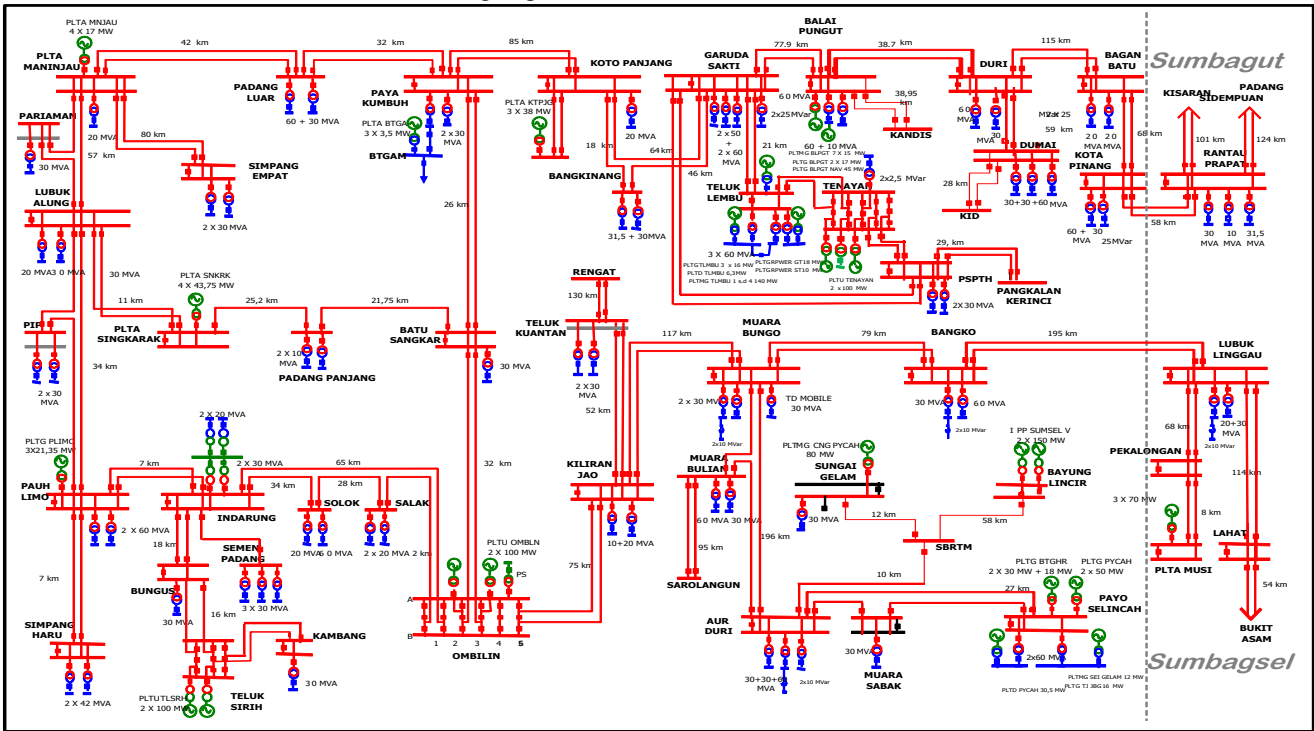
PLTA MNJAU
4 X 17 MW

PLTA MANINJAU
42 km
32 km
85 km
KOTO PANJANG
GARUDA SAKTI
77,9 km
BALAI PUNGUT
38,7 km
115 km
DURI
BAGAN BATU
Sumbagut

PADANG LUAR
PAYA KUMBUH
PLTA KTPJG
3 X 38 MW
PLTA BTGAI
3 X 3,5 MW
60 + 30 MVA
2 x 30 MVA
20 MVA
BTGAM
PARIAMAN
20 MVA
80 km
57 km
30 MVA
SIMPANG EMPAT
18 km
20 MVA
64 km
BANGKINANG
46 km
2 x 50 + 2 x 60 MVA
60 MVA
2x25MVar
60 + 10 MVA
PLTMG BLPGT 7 X 15 MW
PLTG BLPGT 2 X 17 MW
PLTG BLPGT NAV 45 MW
38,95 km
KANDIS
2x2,5 MVar
60 MVA
30 MVA
DUMAI
Mvar 25
59 km
KOTA PINANG
20 20 MVA MVA
68 km
KISARAN
PADANG SIDEMPUAN
101 km
124 km
RANTAU PRAPAT
28 km
KID
30+30+60 MVA
60 + 30
25MVar
58 km
30 MVA
10 MVA
31,5 MVA

LUBUK ALUNG
2 X 30 MVA
26 km
31,5 + 30MVA
21 km
TELUK LEMBU
TENAYAN
20 MVA 30 MVA
30 MVA
PLTA SNKRK
4 X 43,75 MW
3 X 60 MVA
PLTGTLMBU 3 x 16 MW
PLTD TLMBU 6,3MW
PLTMG TLMBU 1 s.d 4 140 MW
PLTGRPWER GT18 MW
PLTGRPWER ST10 MW
PLTU TENAYAN
2 x 100 MW
29, km
PSPTH
2X 30 MVA
PANGKALAN KERINCI
11 km
25,2 km
21,75 km
RENGAT
130 km
PIP
PLTA SINGKARAK
2 X 10 MVA
PADANG PANJANG
BATU SANGKAR
TELUK KUANTAN
117 km
MUARA BUNGO
79 km
BANGKO
195 km
LUBUK LINGGAU
2 x 30 MVA
34 km
30 MVA
2 X30 MVA
52 km
2 x 30 MVA
TD MOBILE
30 MVA
2x10 MVar
30 MVA
60 MVA
2x10 MVar
68 km
20+30 MVA
2x10 MVar
2 X 20 MVA
PLTG PLIMO
3X21,35 MW
7 km
2 X 30 MVA
65 km
32 km
KILIRAN JAO
MUARA BULIAN
PLTMG CNG PYCAH
80 MW
SUNGAI GELAM
I PP SUMSEL V
2 X 150 MW
BAYUNG LINCIR
PEKALONGAN
114 km
PAUH LIMO
34 km
28 km
SOLOK
SALAK
INDARUNG
2 X 60 MVA
20 MVA
60 MVA
2 x 20 MVA
2 km
60 MVA
30 MVA
30 MVA
12 km
58 km
3 X 70 MW
8 km
18 km
SEMEN PADANG
PLTU OMBLN
2 X 100 MW
PS
75 km
10+20 MVA
95 km
196 km
SBRTM
LAHAT
PLTA MUSI
7 km
BUNGUS
30 MVA
3 X 30 MVA
16 km
KAMBANG
SAROLANGUN
10 km
PLTG BTGHR
2 X 30 MW + 18 MW
PLTG PYCAH
2 X 50 MW
27 km
PAYO SELINCAH
54 km
SIMPANG HARU
A
B
1 2 3 4 5 6
OMBILIN
AUR DURI
30 MVA
MUARA SABAK
2x60 MVA
BUKIT ASAM
Sumbagsel
2 X 42 MVA
PLTU TLSRH
2 X 100 MW
TELUK SIRIH
30 MVA
30+30+60 MVA
2x10 MVar
PLTMG SEI GELAM 12 MW
PLTG TJ JBG 16 MW
PLTD PYCAH 30,5 MW